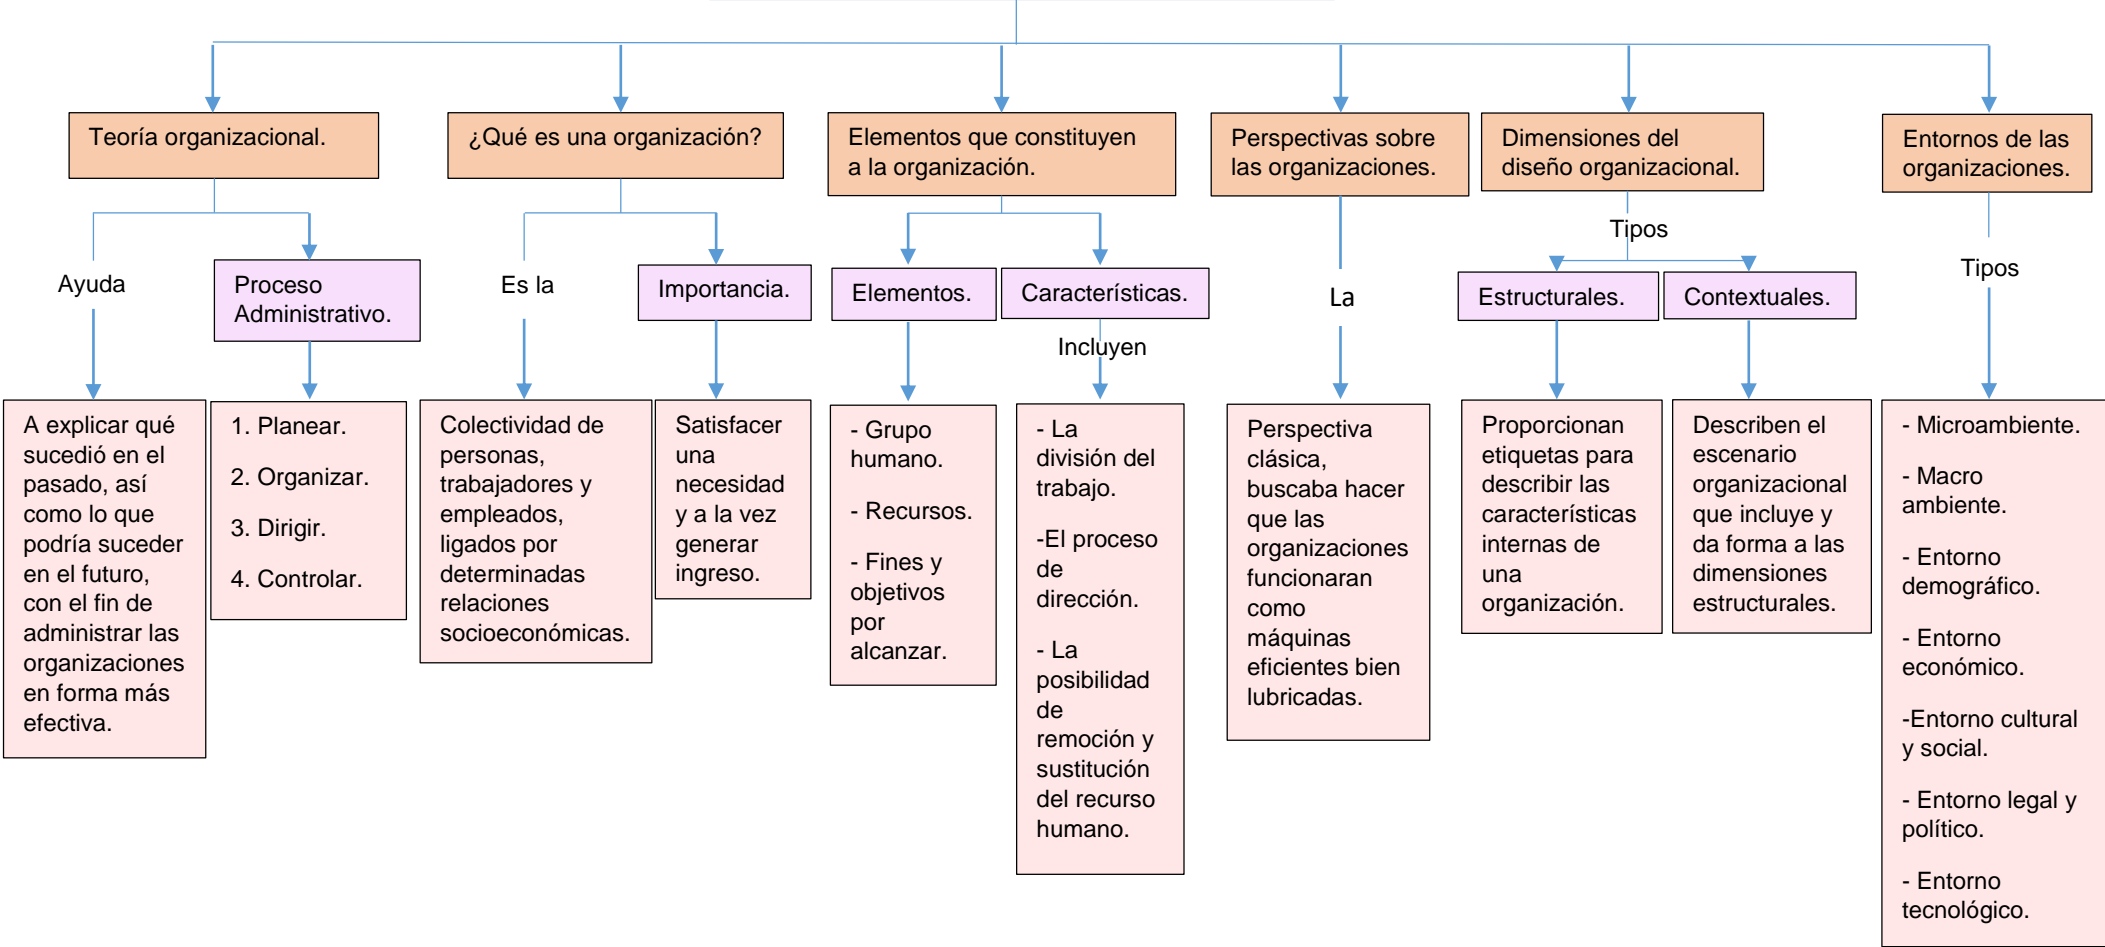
Teoría organizacional.

Ayuda

A explicar qué sucedió en el pasado, así como lo que podría suceder en el futuro, con el fin de administrar las organizaciones en forma más efectiva.

Proceso Administrativo.

1. Planear.

2. Organizar.

3. Dirigir.

4. Controlar.

¿Qué es una organización?

Es la

Colectividad de personas, trabajadores y empleados, ligados por determinadas relaciones socioeconómicas.

Importancia.

Satisfacer una necesidad y a la vez generar ingreso.

Elementos que constituyen a la organización.

Elementos.

- Grupo humano.

- Recursos.

- Fines y objetivos por alcanzar.

Características.

Incluyen

- La división del trabajo.

-El proceso de dirección.

- La posibilidad de remoción y sustitución del recurso humano.

Perspectivas sobre las organizaciones.

La

Perspectiva clásica, buscaba hacer que las organizaciones funcionaran como máquinas eficientes bien lubricadas.

Dimensiones del diseño organizacional.

Tipos

Estructurales.

Proporcionan etiquetas para describir las características internas de una organización.

Contextuales.

Describen el escenario organizacional que incluye y da forma a las dimensiones estructurales.

Entornos de las organizaciones.

Tipos

- Microambiente.

- Macro ambiente.

- Entorno demográfico.

- Entorno económico.

-Entorno cultural y social.

- Entorno legal y político.

- Entorno tecnológico.